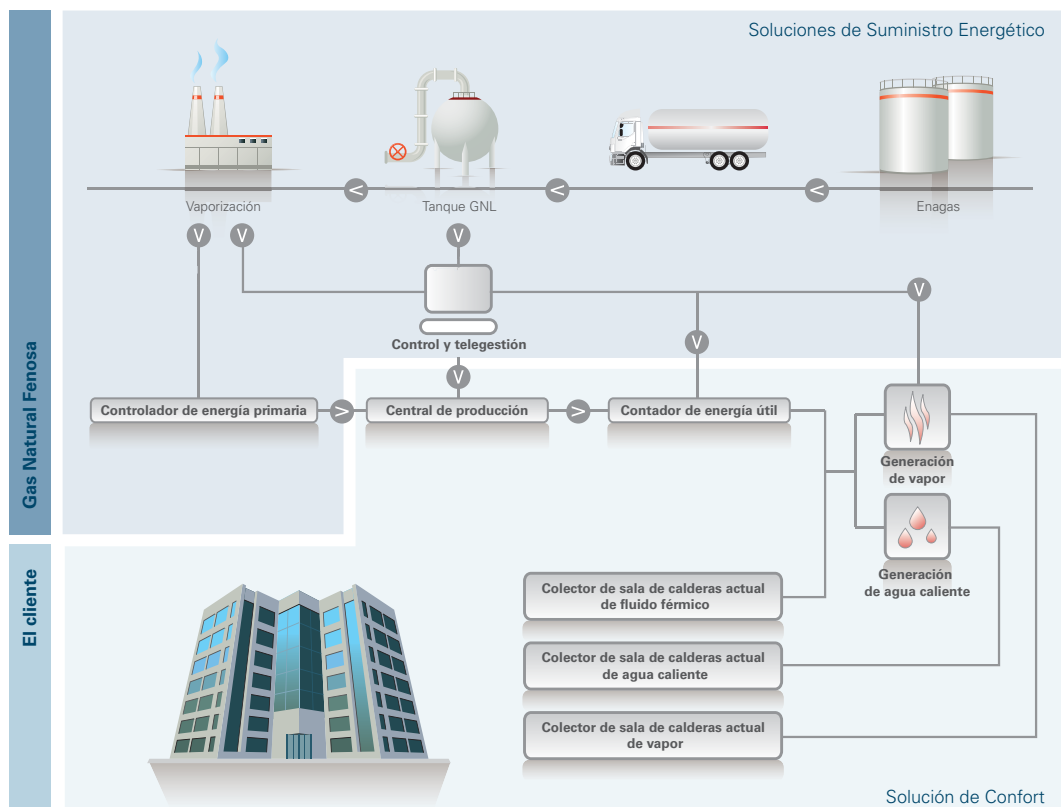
Gas Natural Fenosa

El cliente

Soluciones de Suministro Energético

Vaporización

Tanque GNL

Enagas

V V V

V

Control y telegestión

V

V

Controlador de energía primaria

Central de producción

Contador de energía útil

Generación de vapor

Generación de agua caliente

Colector de sala de calderas actual de fluido férmico

Colector de sala de calderas actual de agua caliente

Colector de sala de calderas actual de vapor

Solución de Confort